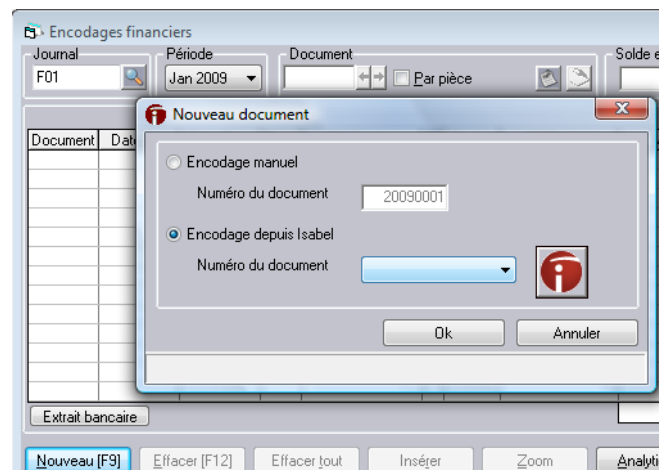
Encodages financiers

Journal
F01
Période
Jan 2009
Document
Par pièce
Solde e

Document
Date

Nouveau document

Encodage manuel
Numéro du document
20090001

Encodage depuis Isabel
Numéro du document

Ok
Annuler

Extrait bancaire

Nouveau [F9]
Effacer [F12]
Effacer tout
Insérer
Zoom
Analyti